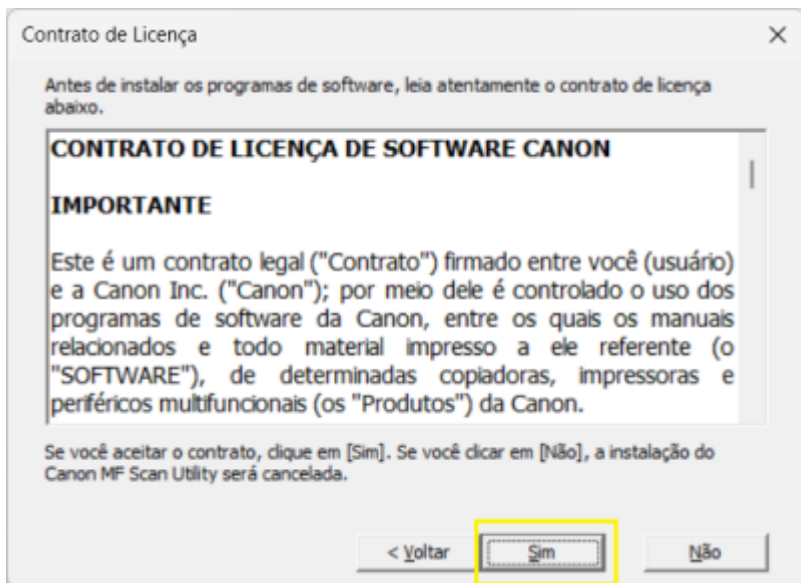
Contrato de Licença

×

Antes de instalar os programas de software, leia atentamente o contrato de licença abaixo.

CONTRATO DE LICENÇA DE SOFTWARE CANON

IMPORTANTE

Este é um contrato legal ("Contrato") firmado entre você (usuário) e a Canon Inc. ("Canon"); por meio dele é controlado o uso dos programas de software da Canon, entre os quais os manuais relacionados e todo material impresso a ele referente (o "SOFTWARE"), de determinadas copiadoras, impressoras e periféricos multifuncionais (os "Produtos") da Canon.

Se você aceitar o contrato, clique em [Sim]. Se você clicar em [Não], a instalação do Canon MF Scan Utility será cancelada.

< Voltar

Sim

Não